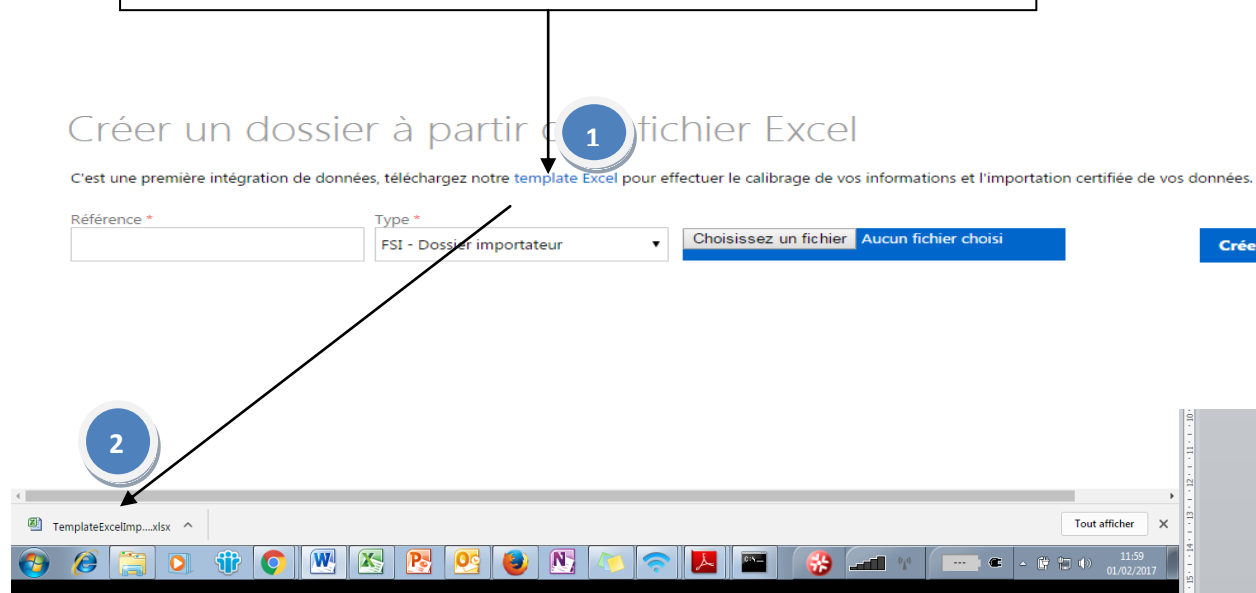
Créer un dossier à partir d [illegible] fichier Excel

1

C'est une première intégration de données, téléchargez notre template Excel pour effectuer le calibrage de vos informations et l'importation certifiée de vos données.

Référence *

Type *

FSI - Dossier importateur

Choisissez un fichier Aucun fichier choisi

Crée

2

TemplateExcelImp....xlsx

Tout afficher

11:59
01/02/2017